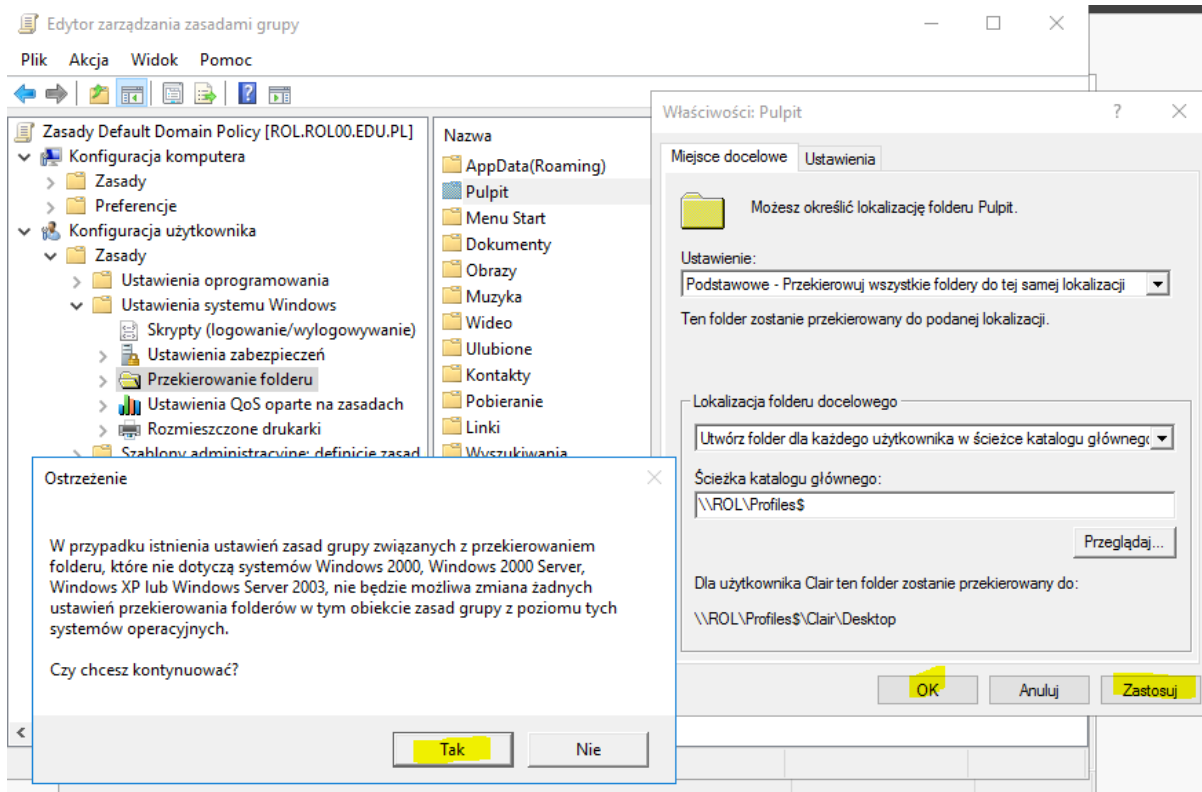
Edytor zarządzania zasadami grupy

Plik Akcja Widok Pomoc

Zasady Default Domain Policy [ROL.ROL00.EDU.PL]
Konfiguracja komputera
Zasady
Preferencje
Konfiguracja użytkownika
Zasady
Ustawienia oprogramowania
Ustawienia systemu Windows
Skrypty (logowanie/wylogowywanie)
Ustawienia zabezpieczeń
Przekierowanie folderu
Ustawienia QoS oparte na zasadach
Rozmieszczone drukarki
Szablony administracyjne: definicje zasad

Nazwa
AppData(Roaming)
Pulpit
Menu Start
Dokumenty
Obrazy
Muzyka
Wideo
Ulubione
Kontakty
Pobieranie
Linki
Wyszukiwania

Właściwości: Pulpit
?
Miejsce docelowe
Ustawienia
Możesz określić lokalizację folderu Pulpit.
Ustawienie:
Podstawowe - Przekierowuj wszystkie foldery do tej samej lokalizacji
Ten folder zostanie przekierowany do podanej lokalizacji.
Lokalizacja folderu docelowego
Utwórz folder dla każdego użytkownika w ścieżce katalogu głównego
Ścieżka katalogu głównego:
\\ROL\Profiles$
Przeglądaj...
Dla użytkownika Clair ten folder zostanie przekierowany do:
\\ROL\Profiles$\Clair\Desktop
OK
Anuluj
Zastosuj

Ostrzeżenie

W przypadku istnienia ustawień zasad grupy związanych z przekierowaniem folderu, które nie dotyczą systemów Windows 2000, Windows 2000 Server, Windows XP lub Windows Server 2003, nie będzie możliwa zmiana żadnych ustawień przekierowania folderów w tym obiekcie zasad grupy z poziomu tych systemów operacyjnych.

Czy chcesz kontynuować?

Tak
Nie